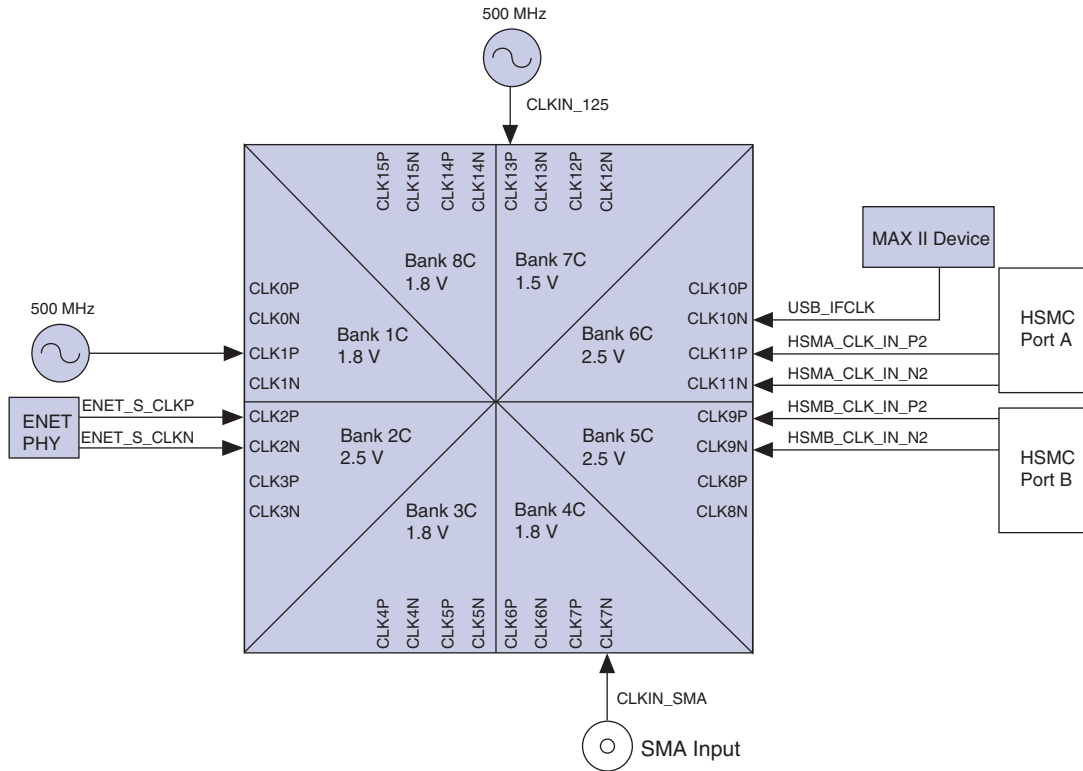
500 MHz

CLKIN_125

CLK15P CLK15N CLK14P CLK14N CLK13P CLK13N CLK12P CLK12N

MAX II Device

Bank 8C
1.8 V

Bank 7C
1.5 V

500 MHz

CLK0P
CLK0N
CLK1P
CLK1N

Bank 1C
1.8 V

Bank 6C
2.5 V

CLK10P
CLK10N
CLK11P
CLK11N

USB_IFCLK
HSMA_CLK_IN_P2
HSMA_CLK_IN_N2

HSMC
Port A

ENET
PHY

ENET_S_CLKP
ENET_S_CLKN

CLK2P
CLK2N
CLK3P
CLK3N

Bank 2C
2.5 V

Bank 5C
2.5 V

CLK9P
CLK9N
CLK8P
CLK8N

HSMB_CLK_IN_P2
HSMB_CLK_IN_N2

HSMC
Port B

Bank 3C
1.8 V

Bank 4C
1.8 V

CLK4P CLK4N CLK5P CLK5N CLK6P CLK6N CLK7P CLK7N

CLKIN_SMA

SMA Input